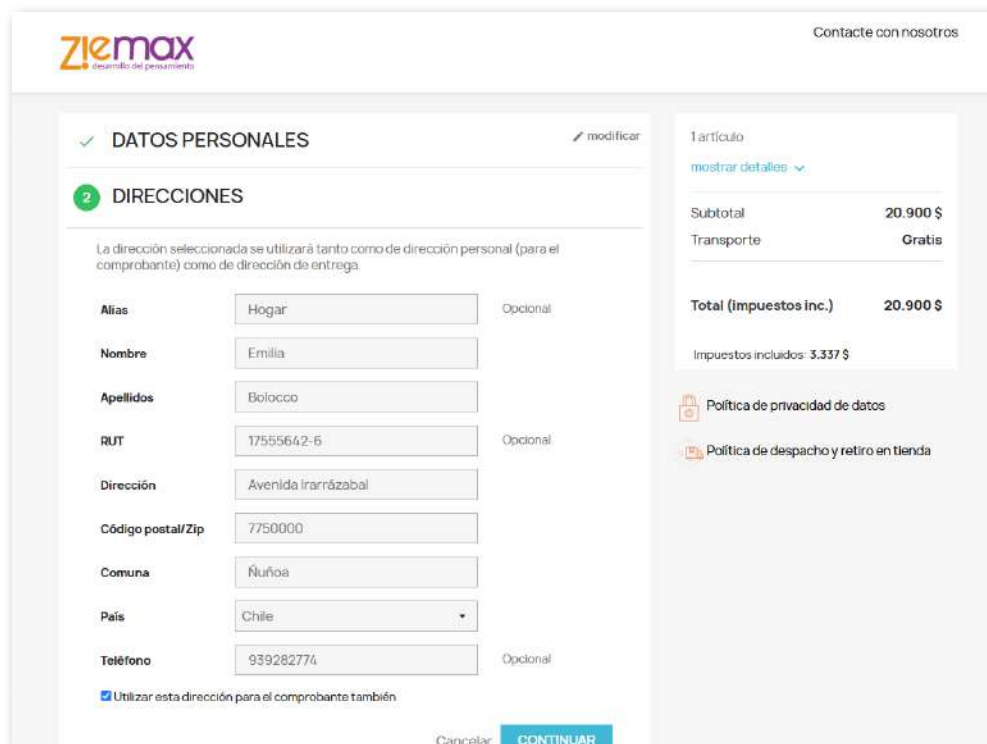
ziemax
desarrollo del pensamiento

Contacte con nosotros

✓ DATOS PERSONALES

modificar

2 DIRECCIONES

La dirección seleccionada se utilizará tanto como de dirección personal (para el comprobante) como de dirección de entrega.

Alias | Hogar | Opcional

Nombre | Emilia

Apellidos | Bolocco

RUT | 17555642-6 | Opcional

Dirección | Avenida Irarrázabal

Código postal/Zip | 7750000

Comuna | Ñuñoa

País | Chile

Teléfono | 939282774 | Opcional

Utilizar esta dirección para el comprobante también

Cancelar CONTINUAR

1 artículo

mostrar detalles

Subtotal 20.900 $

Transporte Gratis

Total (impuestos inc.) 20.900 $

Impuestos incluidos: 3.337 $

Política de privacidad de datos

Política de despacho y retiro en tienda